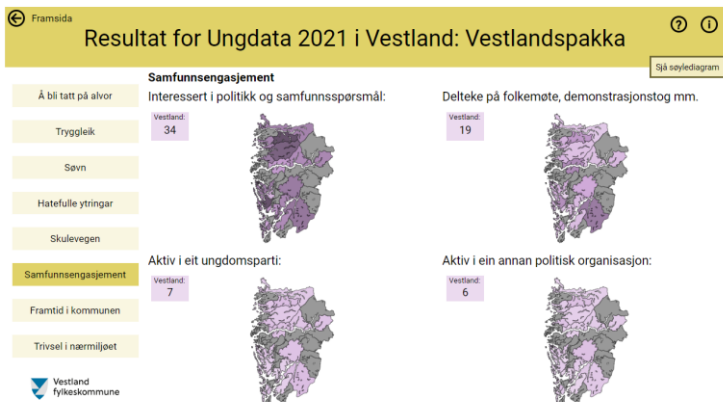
Framsida

Resultat for Ungdata 2021 i Vestland: Vestlandspakka

Sjå søylediagram

Å bli tatt på alvor

Tryggleik

Søvn

Hatefulle ytringar

Skulevegen

Samfunnsengasjement

Framtid i kommunen

Trivsel i nærmiljøet

Vestland fylkeskommune

Samfunnsengasjement

Interessert i politikk og samfunnsspørsmål:

Vestland:
34

Delteke på folkemøte, demonstrasjonstog mm.

Vestland:
19

Aktiv i eit ungdomsparti:

Vestland:
7

Aktiv i ein annan politisk organisasjon:

Vestland:
6